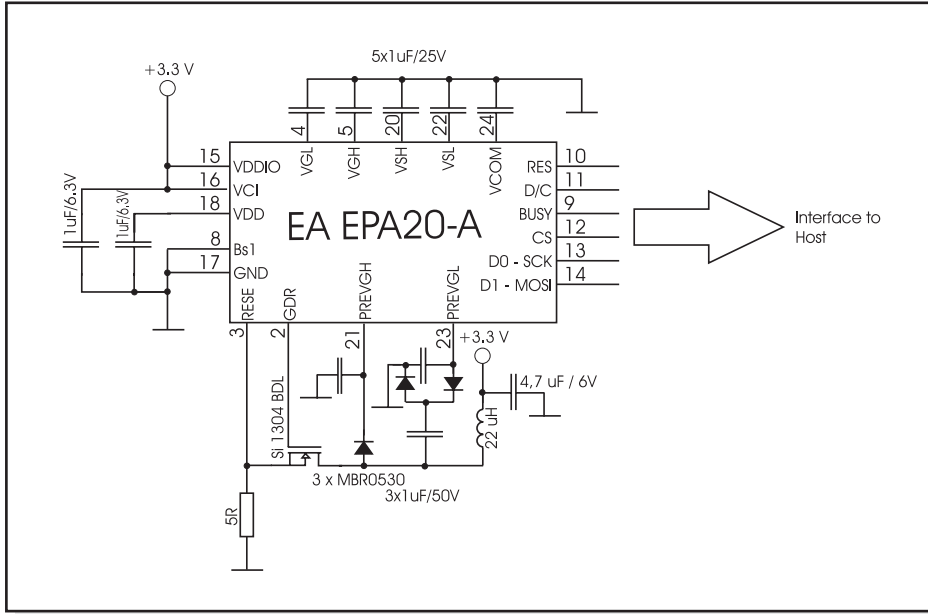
+3.3 V

5x1uF/25V

4 VGL
5 VGH
20 VSH
22 VSL
24 VCOM

15 VDDIO
16 VCI
18 VDD
8 Bs1
17 GND

1uF/6.3V
1uF/6.3V

EA EPA20-A

RES 10
D/C 11
BUSY 9
CS 12
D0 - SCK 13
D1 - MOSI 14

Interface to Host

3 RESE
2 GDR
21 PREVGH
23 PREVGL

+3.3 V

4,7 uF / 6V

22 uH

SI 1304 BDL

3 x MBR0530

3x1uF/50V

5R